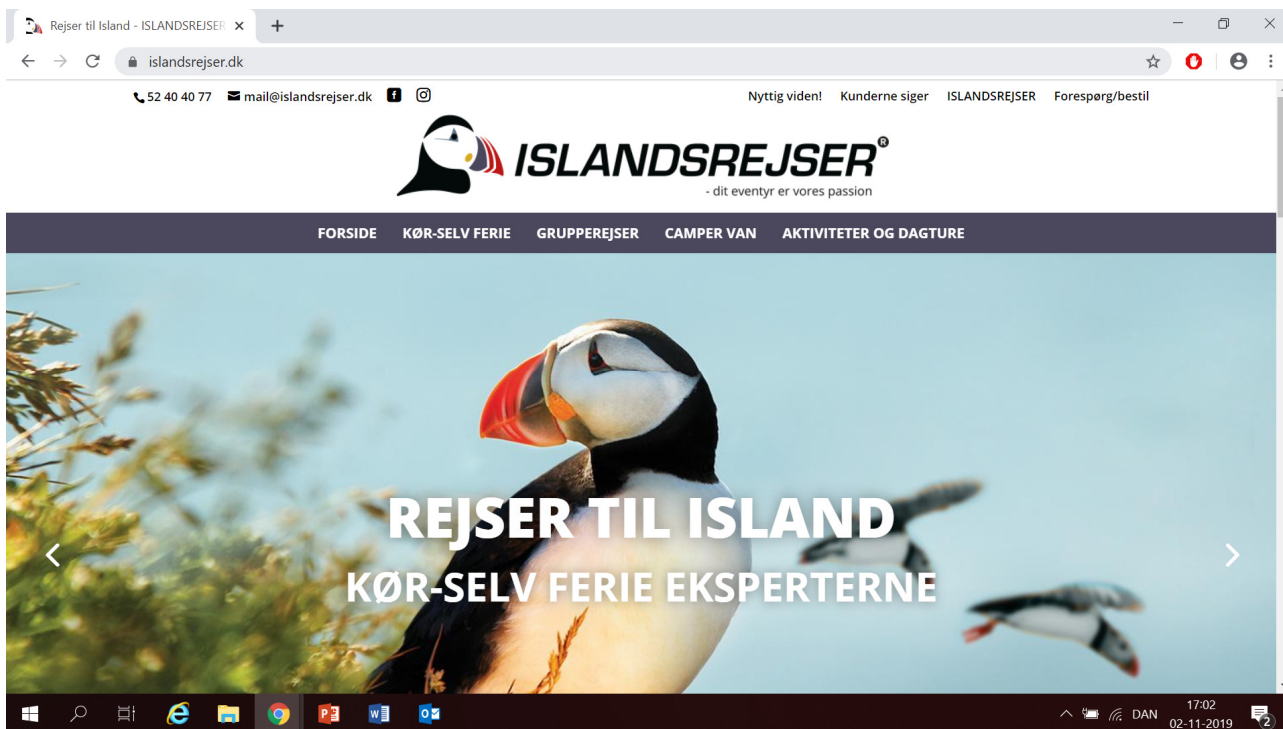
Rejser til Island - ISLANDSREJSER ×

islandsrejser.dk

52 40 40 77 mail@islandsrejser.dk

Nyttig viden! Kunderne siger ISLANDSREJSER Forespørg/bestil

ISLANDSREJSER®
- dit eventyr er vores passion

FORSIDE KØR-SELV FERIE GRUPPEREJSER CAMPER VAN AKTIVITETER OG DAGTURE

REJSER TIL ISLAND
KØR-SELV FERIE EKSPERTERNE

DAN 17:02 02-11-2019 2